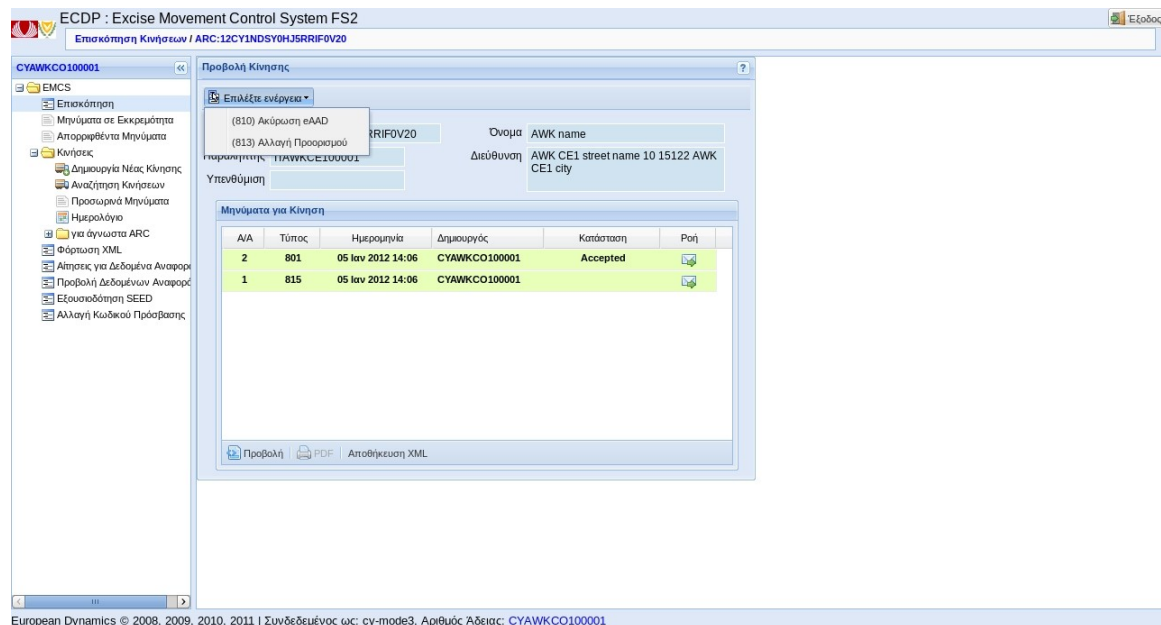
ECDP : Excise Movement Control System FS2
Επισκόπηση Κινήσεων / ARC:12CY1NDSY0HJ5RRIF0V20

Έξοδος

CYAWKCO100001

EMCS
Επισκόπηση
Μηνύματα σε Εκκρεμότητα
Απορριφθέντα Μηνύματα
Κινήσεις
Δημιουργία Νέας Κίνησης
Αναζήτηση Κινήσεων
Προσωρινά Μηνύματα
Ημερολόγιο
για άγνωστα ARC
Φόρτωση XML
Αιτήσεις για Δεδομένα Αναφορ
Προβολή Δεδομένων Αναφορ
Εξουσιοδότηση SEED
Αλλαγή Κωδικού Πρόσβασης

Προβολή Κίνησης

Επιλέξτε ενέργεια
(810) Ακύρωση eAAD
(813) Αλλαγή Προορισμού

RRIF0V20
Παραλήπτης CYAWKCE100001
Υπενθύμιση
Όνομα AWK name
Διεύθυνση AWK CE1 street name 10 15122 AWK CE1 city

Μηνύματα για Κίνηση

| Α/Α | Τύπος | Ημερομηνία | Δημιουργός | Κατάσταση | Ροή |
|---|---|---|---|---|---|
| 2 | 801 | 05 Ιαν 2012 14:06 | CYAWKCO100001 | Accepted | |
| 1 | 815 | 05 Ιαν 2012 14:06 | CYAWKCO100001 | | |

Προβολή | PDF | Αποθήκευση XML

European Dynamics © 2008, 2009, 2010, 2011 | Συνδεδεμένος ως: cy-mode3, Αριθμός Άδειας: CYAWKCO100001